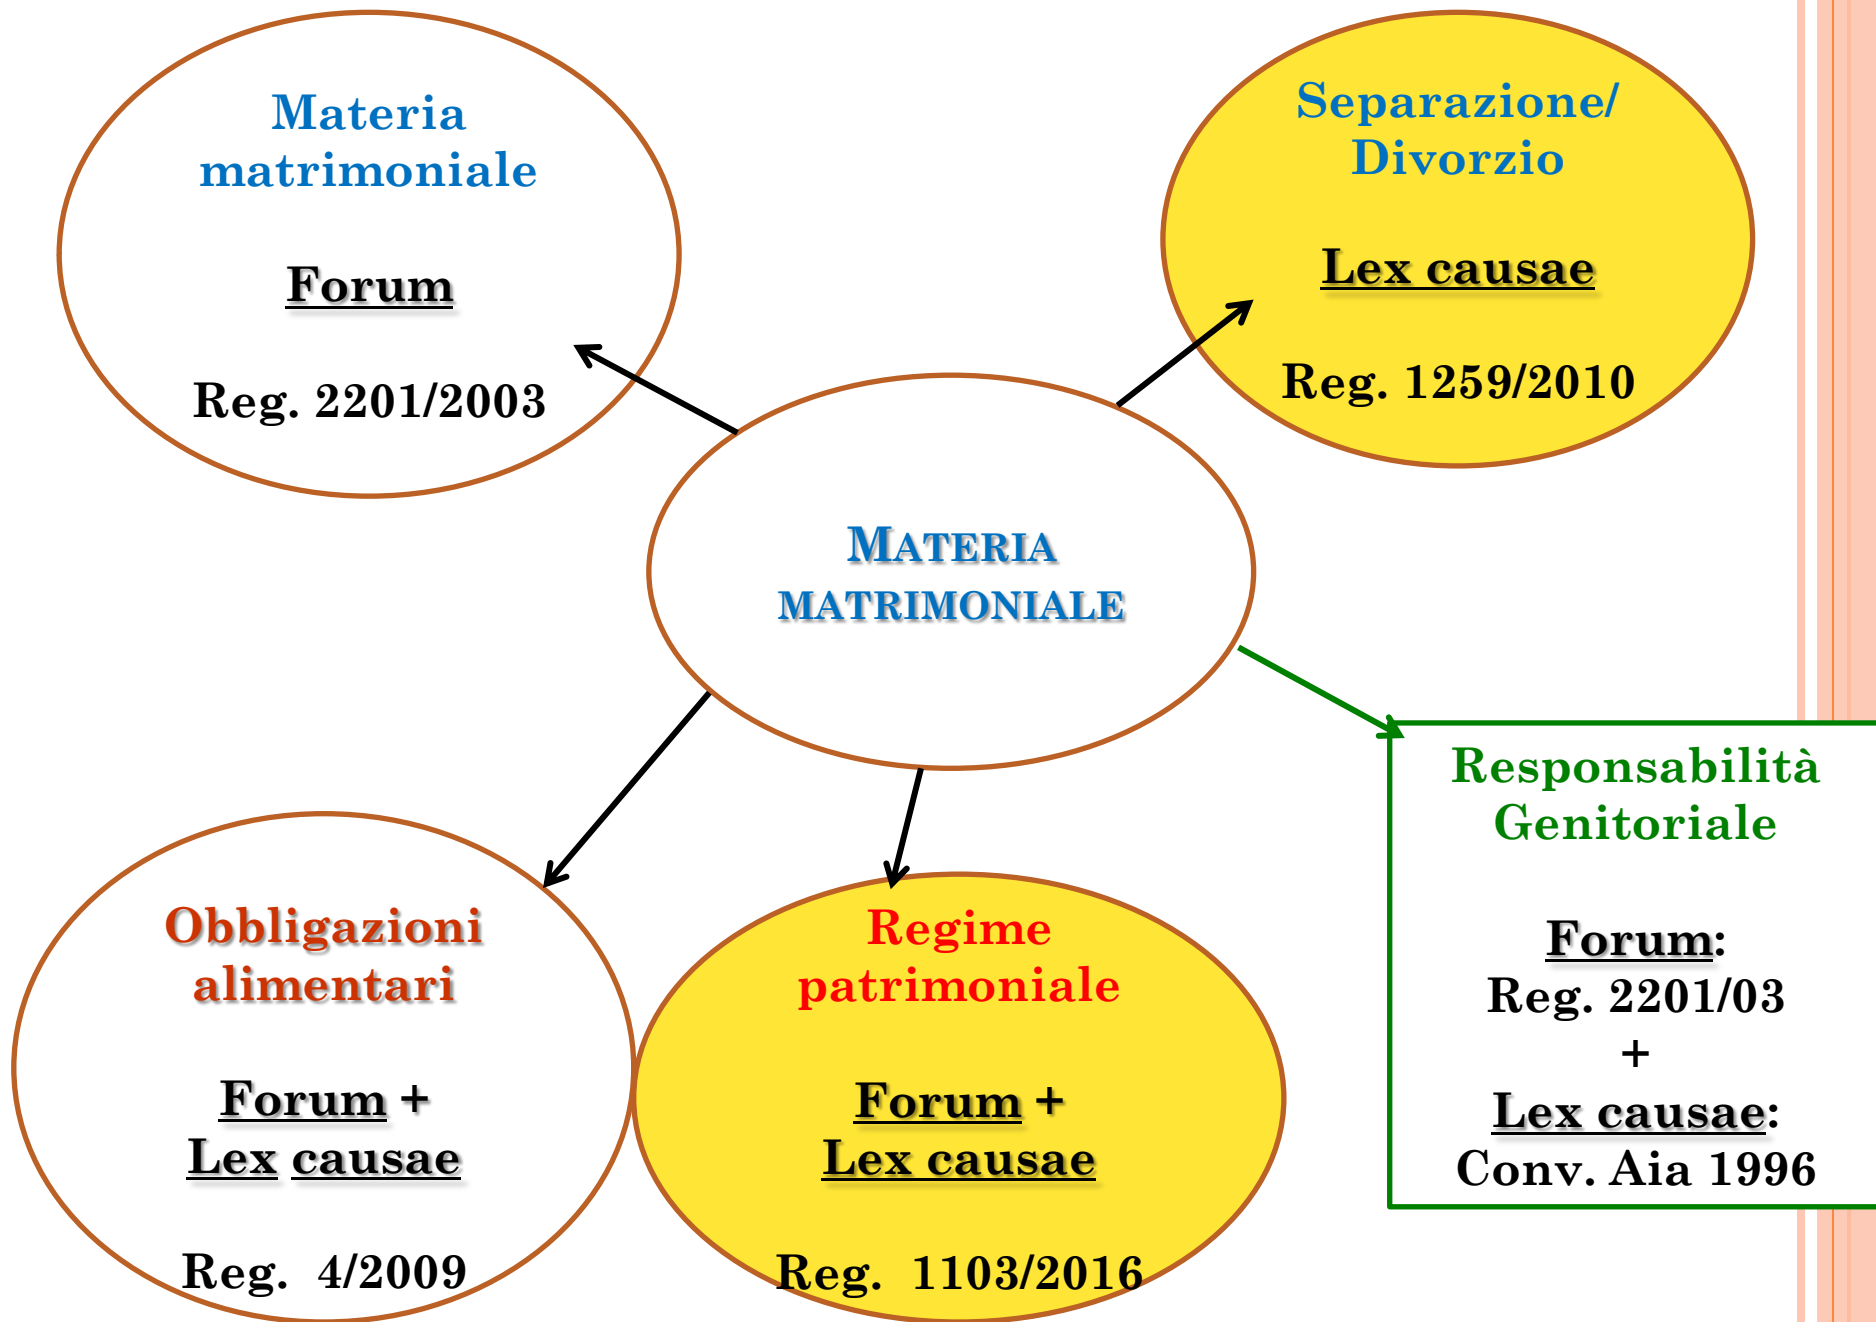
Materia matrimoniale

Forum

Reg. 2201/2003

Separazione/ Divorzio

Lex causae

Reg. 1259/2010

MATERIA MATRIMONIALE

Responsabilità Genitoriale

Forum:
Reg. 2201/03
+
Lex causae:
Conv. Aia 1996

Obbligazioni alimentari

Forum +
Lex causae

Reg. 4/2009

Regime patrimoniale

Forum +
Lex causae

Reg. 1103/2016